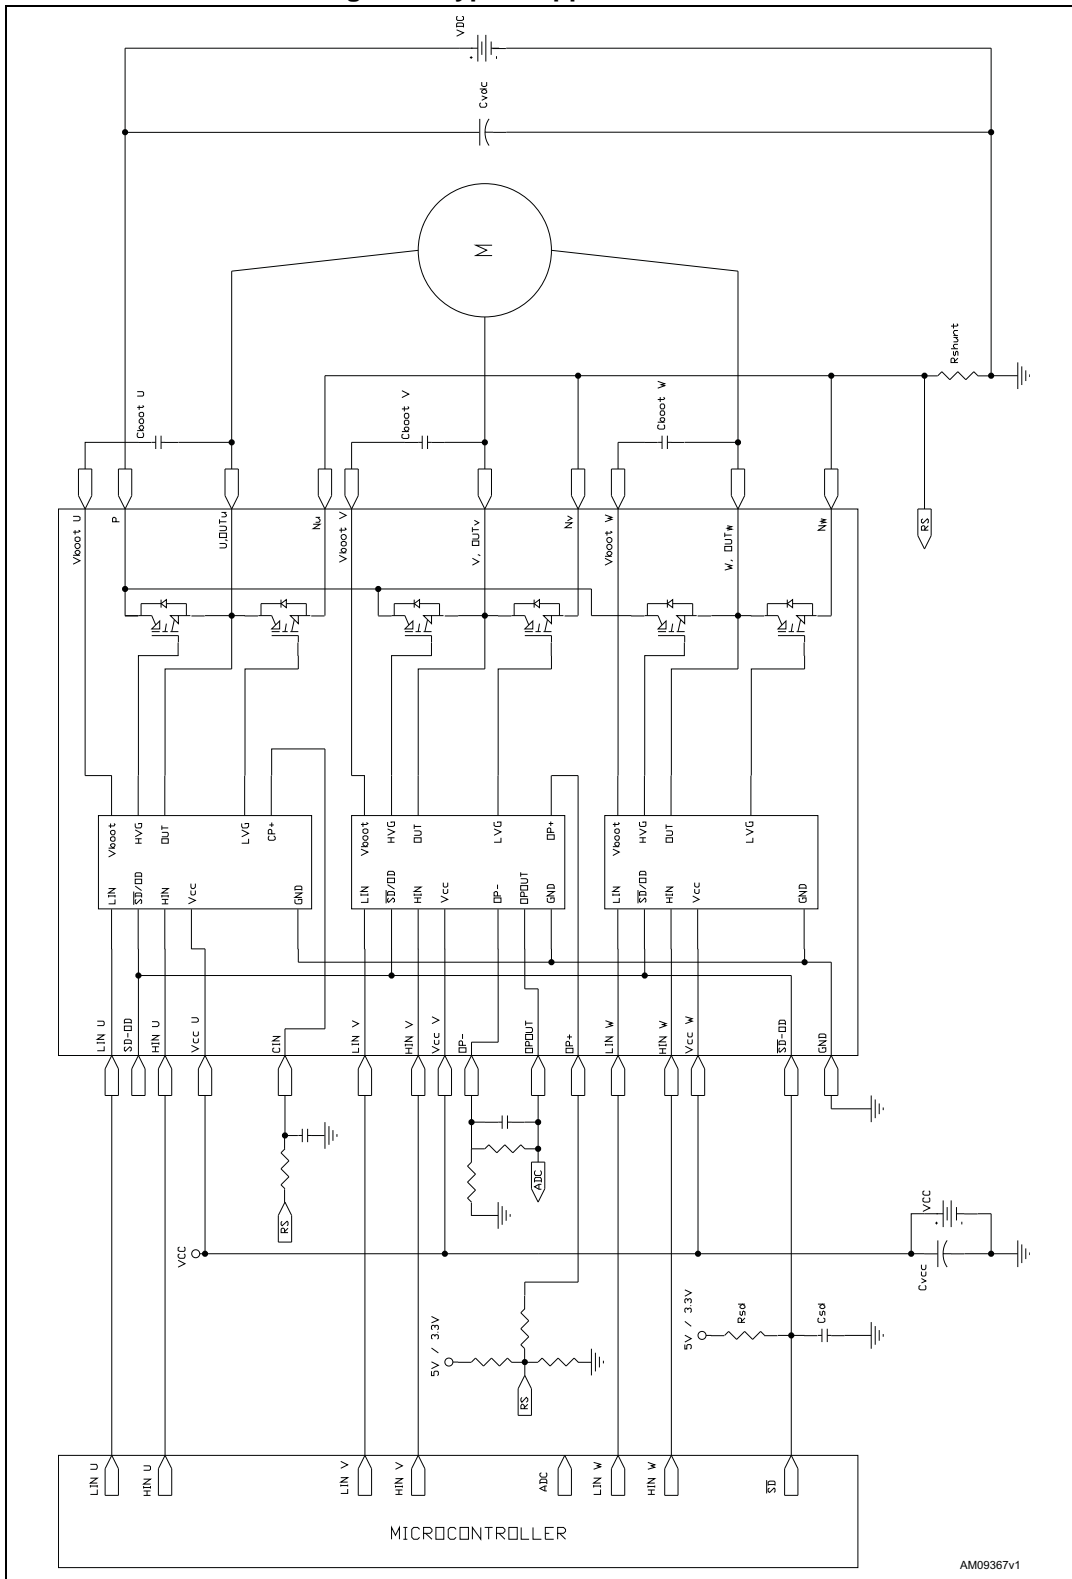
VDC

Cvdc

M

Rshunt

Cboot U

Cboot V

Cboot W

Vboot U
P
U,OUTu
Nu
Vboot V
V, OUTv
Nv
Vboot W
W, OUTw
Nw

RS

Vboot
HVG
OUT
LVG
CP+
LIN
$\overline{SD}$/OD
HIN
Vcc
GND

Vboot
HVG
OUT
LVG
OP+
LIN
$\overline{SD}$/OD
HIN
Vcc
OP-
OPOUT
GND

Vboot
HVG
OUT
LVG
LIN
$\overline{SD}$/OD
HIN
Vcc
GND

LIN U
SD-OD
HIN U
Vcc U
CIN
LIN V
HIN V
Vcc V
OP-
OPOUT
OP+
LIN W
HIN W
Vcc W
$\overline{SD}$-OD
GND

ADC

RS

VCC

VCC

Cvcc

5V / 3.3V

RS

5V / 3.3V
Rsd
Csd

LIN U
HIN U
LIN V
HIN V
ADC
LIN W
HIN W
$\overline{SD}$

MICROCONTROLLER

AM09367v1